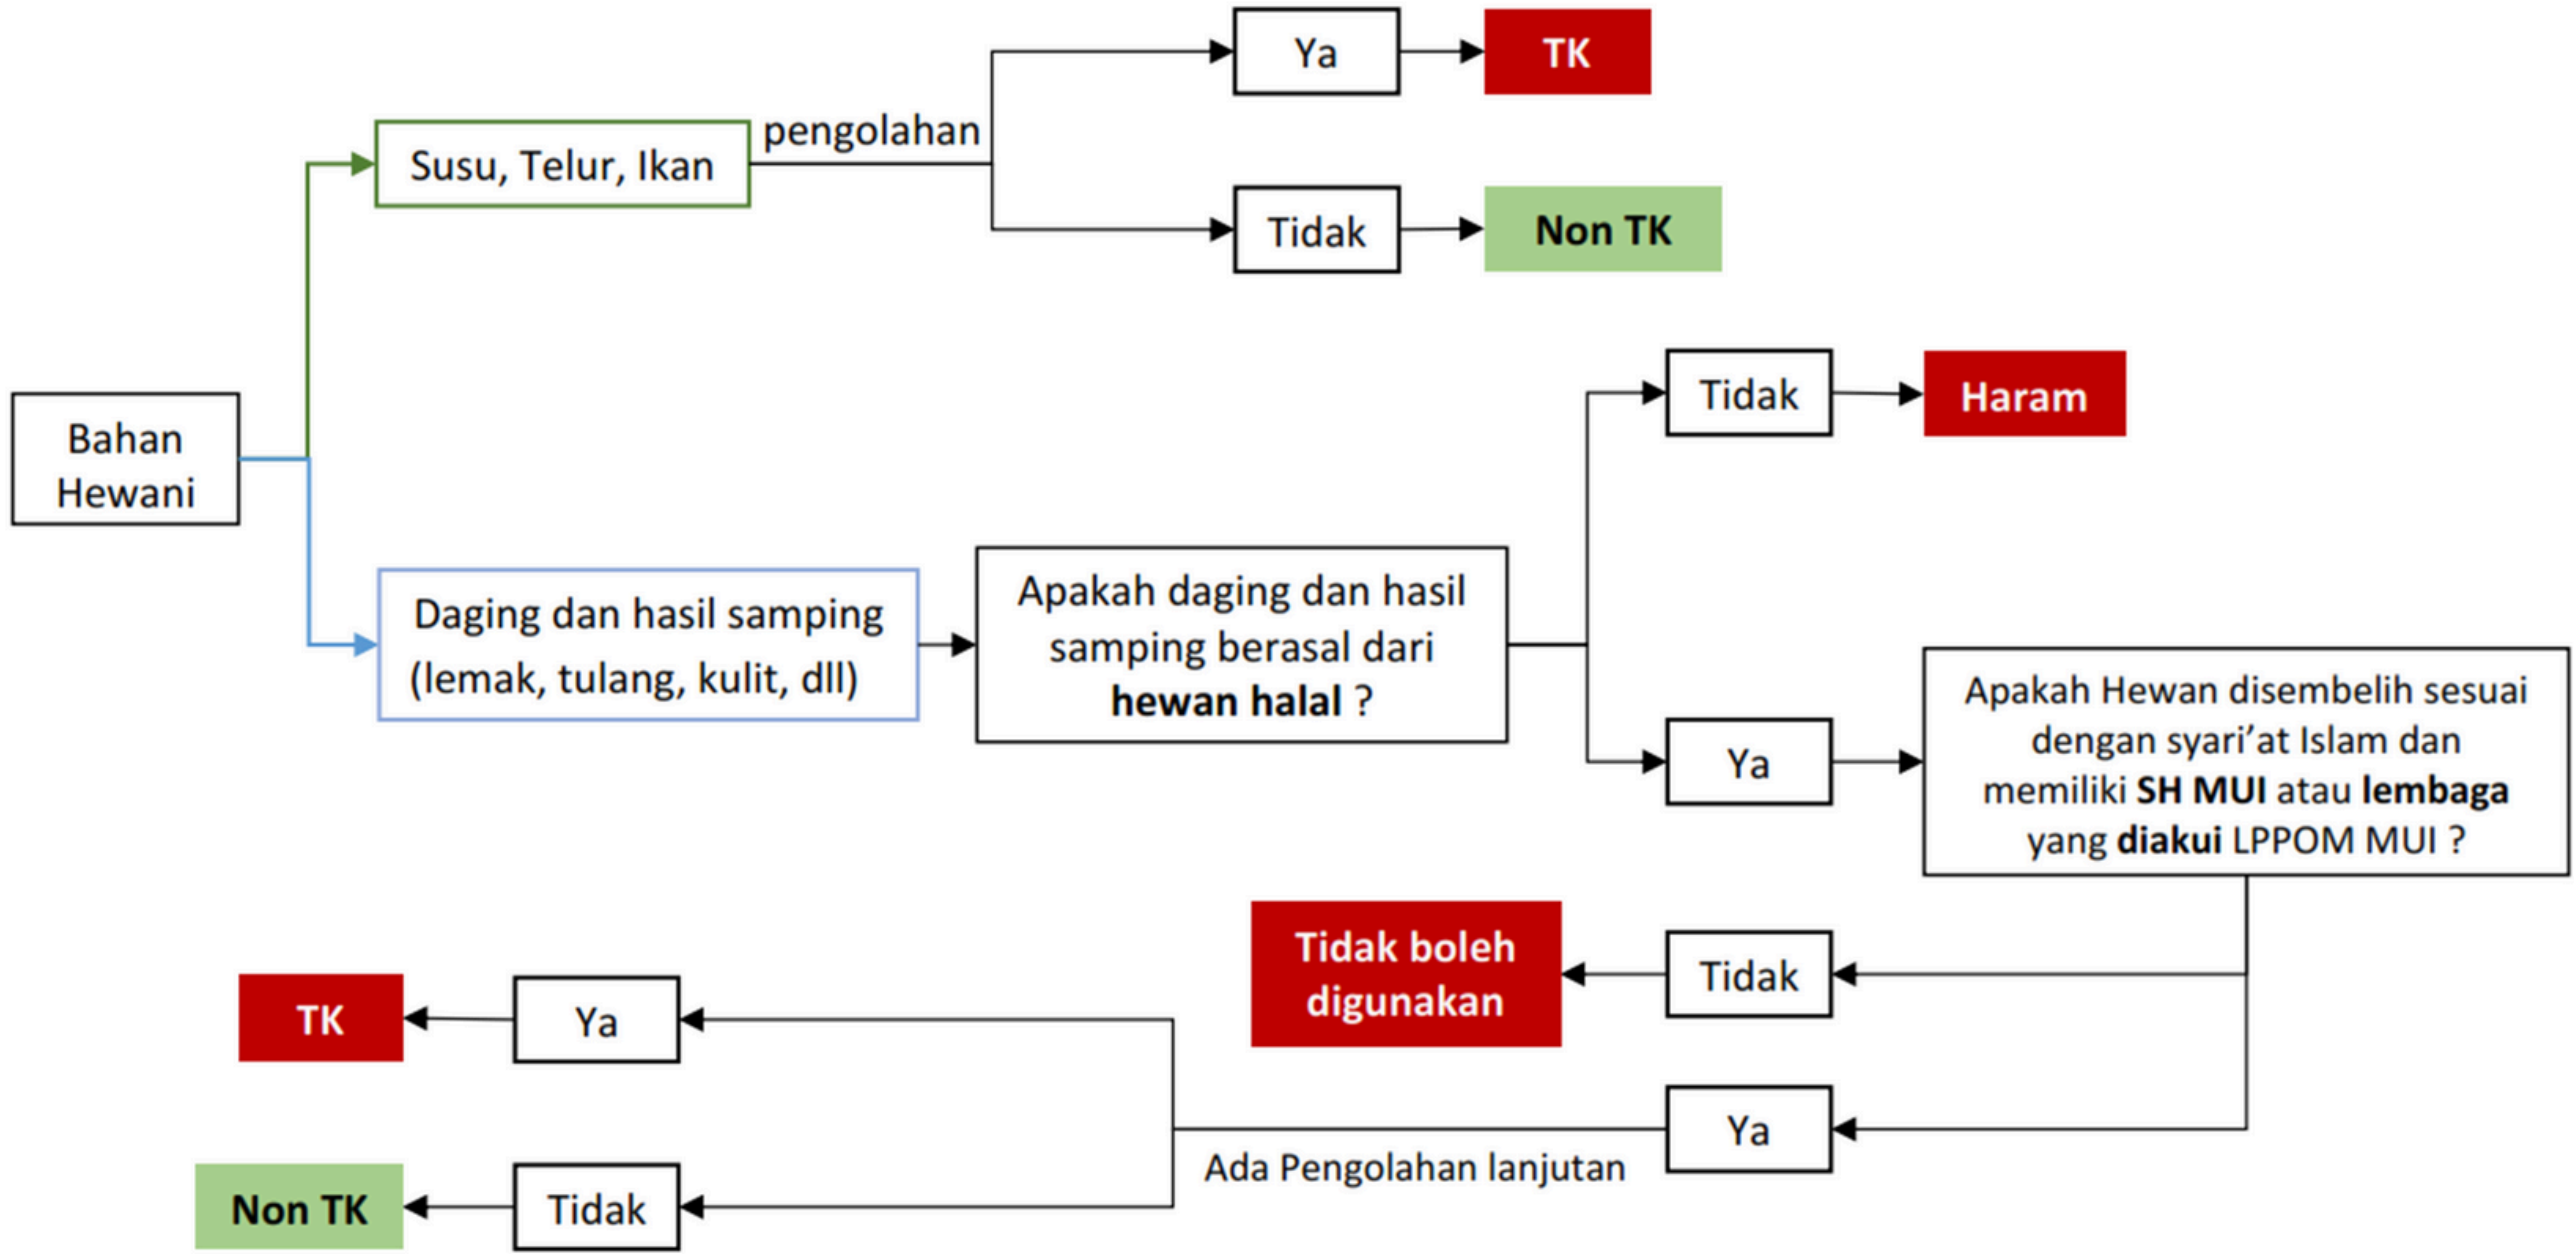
Bahan Hewani

Susu, Telur, Ikan

pengolahan

Ya

TK

Tidak

Non TK

Daging dan hasil samping (lemak, tulang, kulit, dll)

Apakah daging dan hasil samping berasal dari **hewan halal** ?

Tidak

Haram

Ya

Apakah Hewan disembelih sesuai dengan syari'at Islam dan memiliki **SH MUI** atau **lembaga** yang **diakui** LPPOM MUI ?

Tidak

Tidak boleh digunakan

Ya

Ada Pengolahan lanjutan

Ya

TK

Tidak

Non TK